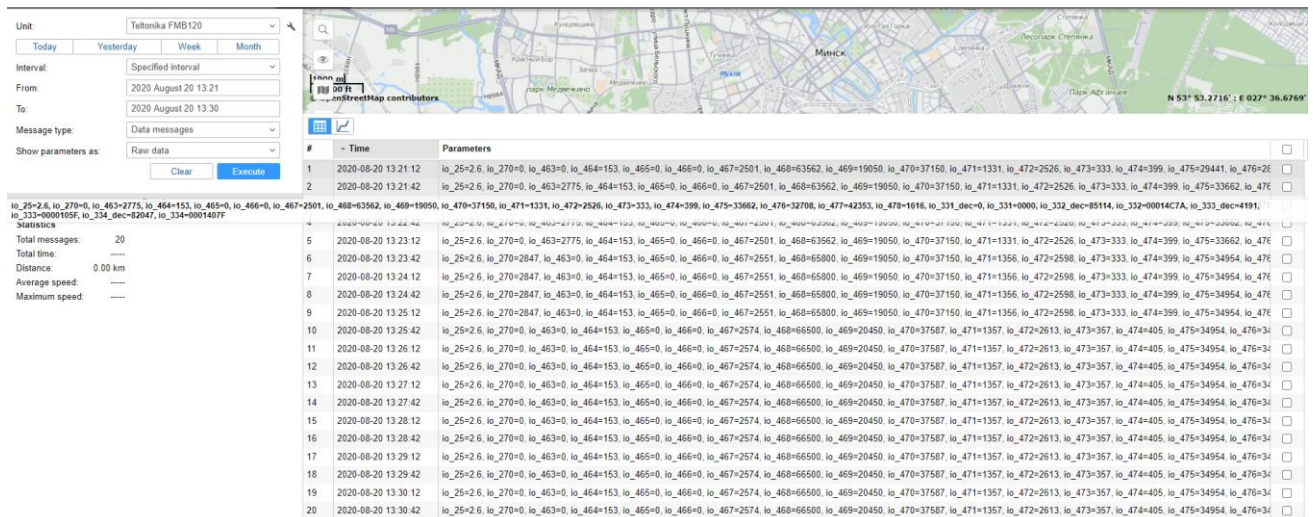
Unit: Teltonika FMB120

Today | Yesterday | Week | Month

Interval: Specified interval

From: 2020 August 20 13:21

To: 2020 August 20 13:30

Message type: Data messages

Show parameters as: Raw data

Clear | Execute

Statistics

Total messages: 20

Total time: -----

Distance: 0.00 km

Average speed: -----

Maximum speed: -----

Минск

Лесопарк Степянка

парк Медвежино

Парк Афганцев

1000 m

3000 ft

© OpenStreetMap contributors

N 53° 53.2716' : E 027° 36.6769'

| # | Time | Parameters |
|---|---|---|
| 1 | 2020-08-20 13:21:12 | io_25=2.6, io_270=0, io_463=0, io_464=153, io_465=0, io_466=0, io_467=2501, io_468=63562, io_469=19050, io_470=37150, io_471=1331, io_472=2526, io_473=333, io_474=399, io_475=29441, io_476=2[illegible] |
| 2 | 2020-08-20 13:21:42 | io_25=2.6, io_270=0, io_463=2775, io_464=153, io_465=0, io_466=0, io_467=2501, io_468=63562, io_469=19050, io_470=37150, io_471=1331, io_472=2526, io_473=333, io_474=399, io_475=33662, io_47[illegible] |
| 4 | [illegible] | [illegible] |
| 5 | 2020-08-20 13:23:12 | io_25=2.6, io_270=0, io_463=2775, io_464=153, io_465=0, io_466=0, io_467=2501, io_468=63562, io_469=19050, io_470=37150, io_471=1331, io_472=2526, io_473=333, io_474=399, io_475=33662, io_47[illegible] |
| 6 | 2020-08-20 13:23:42 | io_25=2.6, io_270=2847, io_463=0, io_464=153, io_465=0, io_466=0, io_467=2551, io_468=65800, io_469=19050, io_470=37150, io_471=1356, io_472=2598, io_473=333, io_474=399, io_475=34954, io_47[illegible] |
| 7 | 2020-08-20 13:24:12 | io_25=2.6, io_270=2847, io_463=0, io_464=153, io_465=0, io_466=0, io_467=2551, io_468=65800, io_469=19050, io_470=37150, io_471=1356, io_472=2598, io_473=333, io_474=399, io_475=34954, io_47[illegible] |
| 8 | 2020-08-20 13:24:42 | io_25=2.6, io_270=2847, io_463=0, io_464=153, io_465=0, io_466=0, io_467=2551, io_468=65800, io_469=19050, io_470=37150, io_471=1356, io_472=2598, io_473=333, io_474=399, io_475=34954, io_47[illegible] |
| 9 | 2020-08-20 13:25:12 | io_25=2.6, io_270=2847, io_463=0, io_464=153, io_465=0, io_466=0, io_467=2551, io_468=65800, io_469=19050, io_470=37150, io_471=1356, io_472=2598, io_473=333, io_474=399, io_475=34954, io_47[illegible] |
| 10 | 2020-08-20 13:25:42 | io_25=2.6, io_270=0, io_463=0, io_464=153, io_465=0, io_466=0, io_467=2574, io_468=66500, io_469=20450, io_470=37587, io_471=1357, io_472=2613, io_473=357, io_474=405, io_475=34954, io_476=3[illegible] |
| 11 | 2020-08-20 13:26:12 | io_25=2.6, io_270=0, io_463=0, io_464=153, io_465=0, io_466=0, io_467=2574, io_468=66500, io_469=20450, io_470=37587, io_471=1357, io_472=2613, io_473=357, io_474=405, io_475=34954, io_476=3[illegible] |
| 12 | 2020-08-20 13:26:42 | io_25=2.6, io_270=0, io_463=0, io_464=153, io_465=0, io_466=0, io_467=2574, io_468=66500, io_469=20450, io_470=37587, io_471=1357, io_472=2613, io_473=357, io_474=405, io_475=34954, io_476=3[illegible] |
| 13 | 2020-08-20 13:27:12 | io_25=2.6, io_270=0, io_463=0, io_464=153, io_465=0, io_466=0, io_467=2574, io_468=66500, io_469=20450, io_470=37587, io_471=1357, io_472=2613, io_473=357, io_474=405, io_475=34954, io_476=3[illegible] |
| 14 | 2020-08-20 13:27:42 | io_25=2.6, io_270=0, io_463=0, io_464=153, io_465=0, io_466=0, io_467=2574, io_468=66500, io_469=20450, io_470=37587, io_471=1357, io_472=2613, io_473=357, io_474=405, io_475=34954, io_476=3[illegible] |
| 15 | 2020-08-20 13:28:12 | io_25=2.6, io_270=0, io_463=0, io_464=153, io_465=0, io_466=0, io_467=2574, io_468=66500, io_469=20450, io_470=37587, io_471=1357, io_472=2613, io_473=357, io_474=405, io_475=34954, io_476=3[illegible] |
| 16 | 2020-08-20 13:28:42 | io_25=2.6, io_270=0, io_463=0, io_464=153, io_465=0, io_466=0, io_467=2574, io_468=66500, io_469=20450, io_470=37587, io_471=1357, io_472=2613, io_473=357, io_474=405, io_475=34954, io_476=3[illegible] |
| 17 | 2020-08-20 13:29:12 | io_25=2.6, io_270=0, io_463=0, io_464=153, io_465=0, io_466=0, io_467=2574, io_468=66500, io_469=20450, io_470=37587, io_471=1357, io_472=2613, io_473=357, io_474=405, io_475=34954, io_476=3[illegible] |
| 18 | 2020-08-20 13:29:42 | io_25=2.6, io_270=0, io_463=0, io_464=153, io_465=0, io_466=0, io_467=2574, io_468=66500, io_469=20450, io_470=37587, io_471=1357, io_472=2613, io_473=357, io_474=405, io_475=34954, io_476=3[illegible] |
| 19 | 2020-08-20 13:30:12 | io_25=2.6, io_270=0, io_463=0, io_464=153, io_465=0, io_466=0, io_467=2574, io_468=66500, io_469=20450, io_470=37587, io_471=1357, io_472=2613, io_473=357, io_474=405, io_475=34954, io_476=3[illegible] |
| 20 | 2020-08-20 13:30:42 | io_25=2.6, io_270=0, io_463=0, io_464=153, io_465=0, io_466=0, io_467=2574, io_468=66500, io_469=20450, io_470=37587, io_471=1357, io_472=2613, io_473=357, io_474=405, io_475=34954, io_476=3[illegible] |

io_25=2.6, io_270=0, io_463=2775, io_464=153, io_465=0, io_466=0, io_467=2501, io_468=63562, io_469=19050, io_470=37150, io_471=1331, io_472=2526, io_473=333, io_474=399, io_475=33662, io_476=32708, io_477=42353, io_478=1616, io_331_dec=0, io_331=0000, io_332_dec=85114, io_332=00014C7A, io_333_dec=4191, io_333=0000105F, io_334_dec=82047, io_334=0001407F